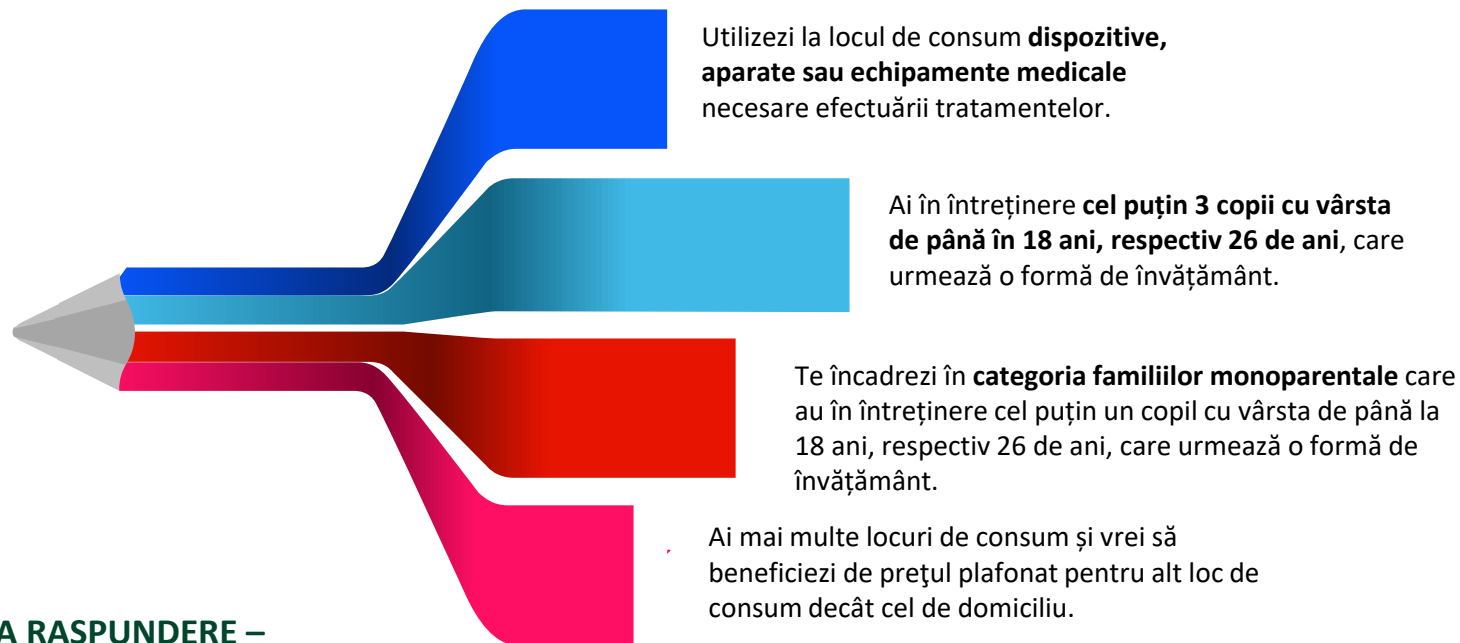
Utilizezi la locul de consum **dispozitive, aparate sau echipamente medicale** necesare efectuării tratamentelor.

Ai în întreținere **cel puțin 3 copii cu vârsta de până în 18 ani, respectiv 26 de ani**, care urmează o formă de învățământ.

Te încadrezi în **categoria familiilor monoparentale** care au în întreținere cel puțin un copil cu vârsta de până la 18 ani, respectiv 26 de ani, care urmează o formă de învățământ.

Ai mai multe locuri de consum și vrei să beneficiezi de preţul plafonat pentru alt loc de consum decât cel de domiciliu.

A RASPUNDERE –